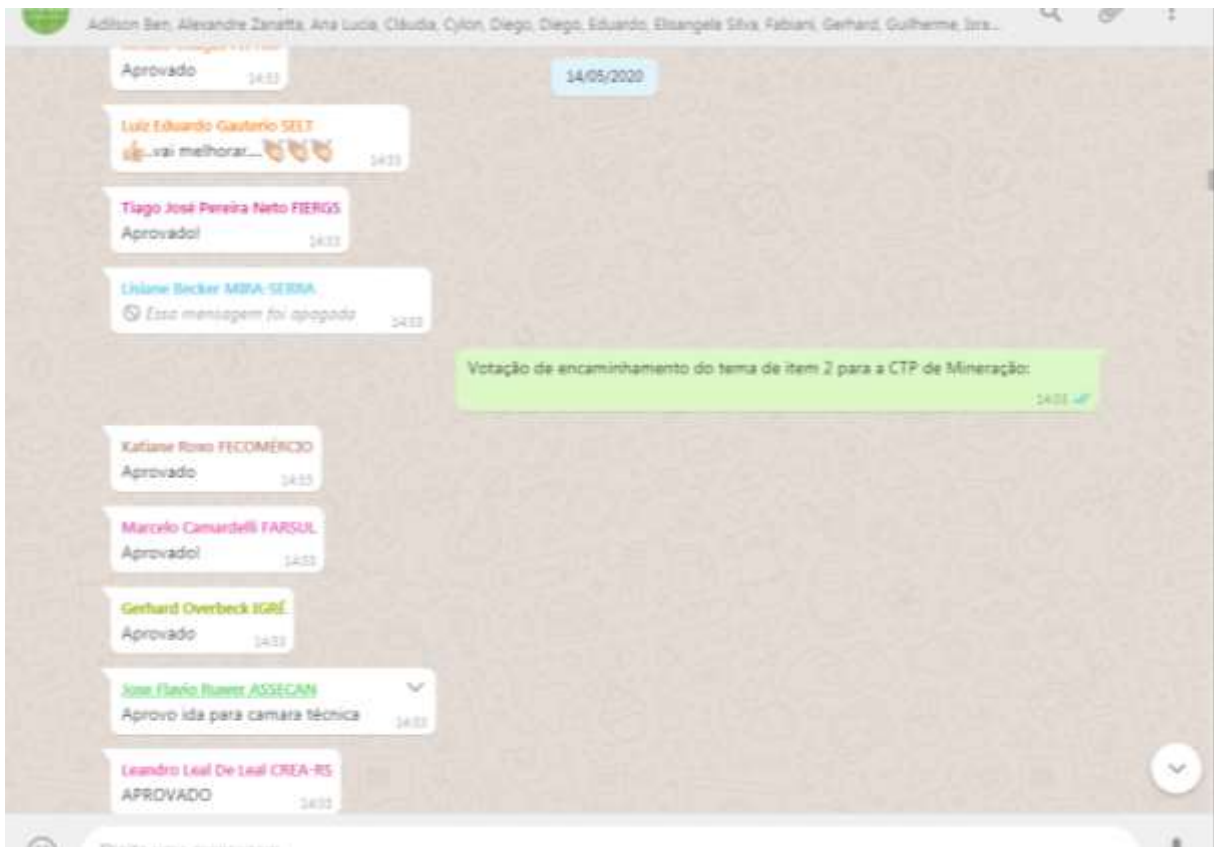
Adilson Ben, Alexandre Zanatta, Ana Lucia, Cláudia, Cylon, Diego, Diego, Eduardo, Elisangela Silva, Fabiani, Gerhard, Guilherme, Isra...

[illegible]
Aprovado 14:33

14/05/2020

Luiz Eduardo Gauterio SELT
👍...vai melhorar....👏👏👏 14:33

Tiago José Pereira Neto FIERGS
Aprovado! 14:33

Lisiane Becker MIRA-SERRA
🚫 Essa mensagem foi apagada 14:33

Votação de encaminhamento do tema de item 2 para a CTP de Mineração: 14:33

Katiane Roxo FECOMÉRCIO
Aprovado 14:33

Marcelo Camardelli FARSUL
Aprovado! 14:33

Gerhard Overbeck IGRÉ
Aprovado 14:33

Jose Flavio Ruwer ASSECAN
Aprovo ida para camara técnica 14:33

Leandro Leal De Leal CREA-RS
APROVADO 14:33

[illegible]